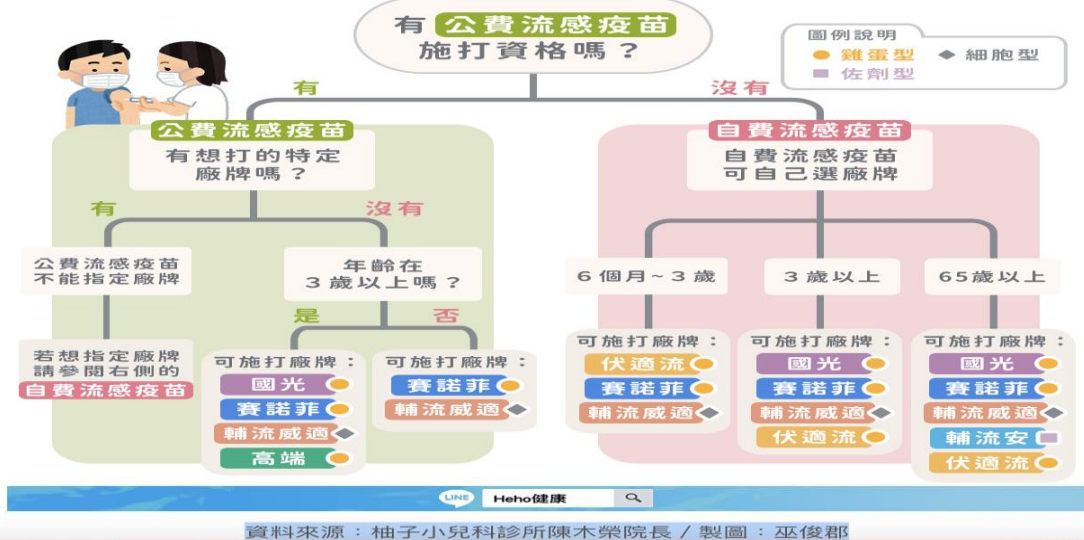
有 公費流感疫苗 施打資格嗎？

圖例說明
● 雞蛋型 ◆ 細胞型
■ 佐劑型

有

公費流感疫苗
有想打的特定廠牌嗎？

有

公費流感疫苗不能指定廠牌

若想指定廠牌請參閱右側的
自費流感疫苗

沒有

年齡在3歲以上嗎？

是

可施打廠牌：
國光 ●
賽諾菲 ●
輔流威適 ◆
高端 ●

否

可施打廠牌：
賽諾菲 ●
輔流威適 ◆

沒有

自費流感疫苗
自費流感疫苗可自己選廠牌

6個月～3歲

可施打廠牌：
伏適流 ●
賽諾菲 ●
輔流威適 ◆

3歲以上

可施打廠牌：
國光 ●
賽諾菲 ●
輔流威適 ◆
伏適流 ●

65歲以上

可施打廠牌：
國光 ●
賽諾菲 ●
輔流威適 ◆
輔流安 ■
伏適流 ●

LINE Heho健康

資料來源：柚子小兒科診所陳木榮院長／製圖：巫俊郡